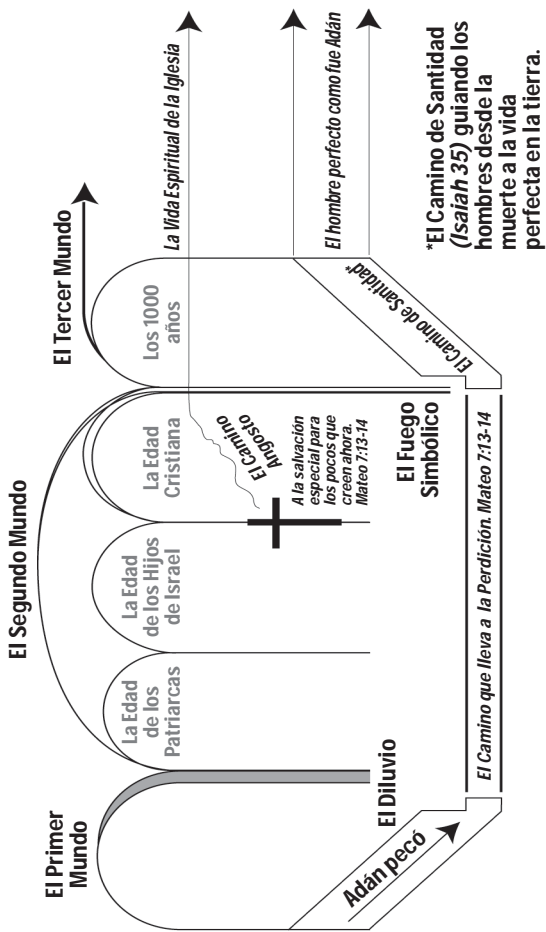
El Primer Mundo

El Segundo Mundo

El Tercer Mundo

Adán pecó

El Diluvio

La Edad de los Patriarcas

La Edad de los Hijos de Israel

La Edad Cristiana

El Camino Angosto

A la salvación especial para los pocos que creen ahora. Mateo 7:13-14

El Fuego Simbólico

Los 1000 años

El Camino de Santidad*

La Vida Espiritual de la Iglesia

El hombre perfecto como fue Adán

El Camino que lleva a la Perdición. Mateo 7:13-14

*El Camino de Santidad (Isaiah 35) guiando los hombres desde la muerte a la vida perfecta en la tierra.